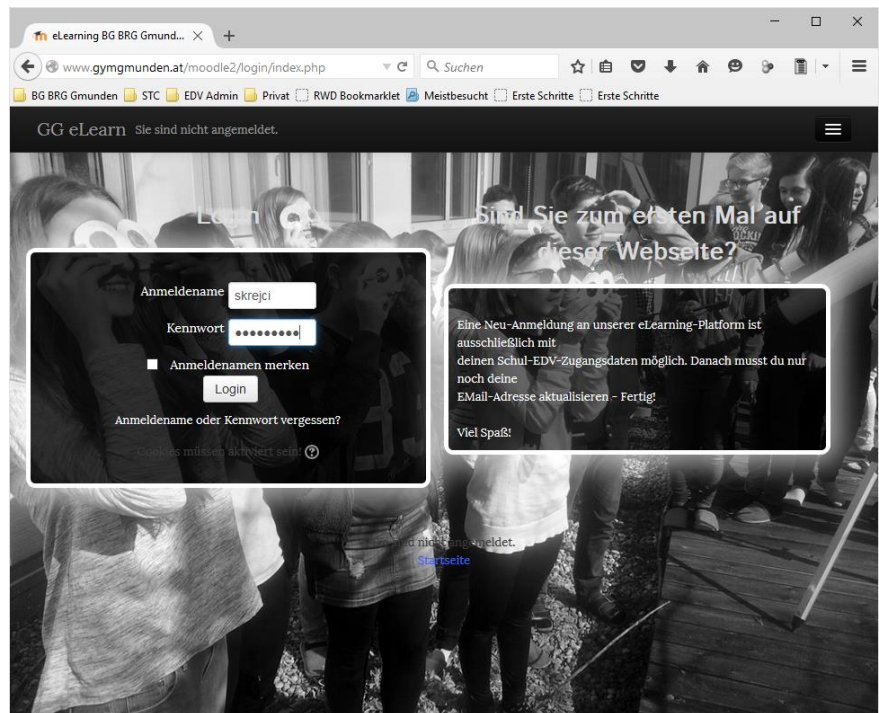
eLearning BG BRG Gmund... ×
+

www.gymgmunden.at/moodle2/login/index.php
Suchen

BG BRG Gmunden STC EDV Admin Privat RWD Bookmarklet Meistbesucht Erste Schritte Erste Schritte

GG eLearn Sie sind nicht angemeldet.

Login

Anmeldename skrejci
Kennwort •••••••••
Anmeldenamen merken
Login
Anmeldename oder Kennwort vergessen?
Cookies müssen aktiviert sein!

Sind Sie zum ersten Mal auf dieser Webseite?

Eine Neu-Anmeldung an unserer eLearning-Platform ist ausschließlich mit deinen Schul-EDV-Zugangsdaten möglich. Danach musst du nur noch deine EMail-Adresse aktualisieren - Fertig!

Viel Spaß!

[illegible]d nicht angemeldet.
Startseite